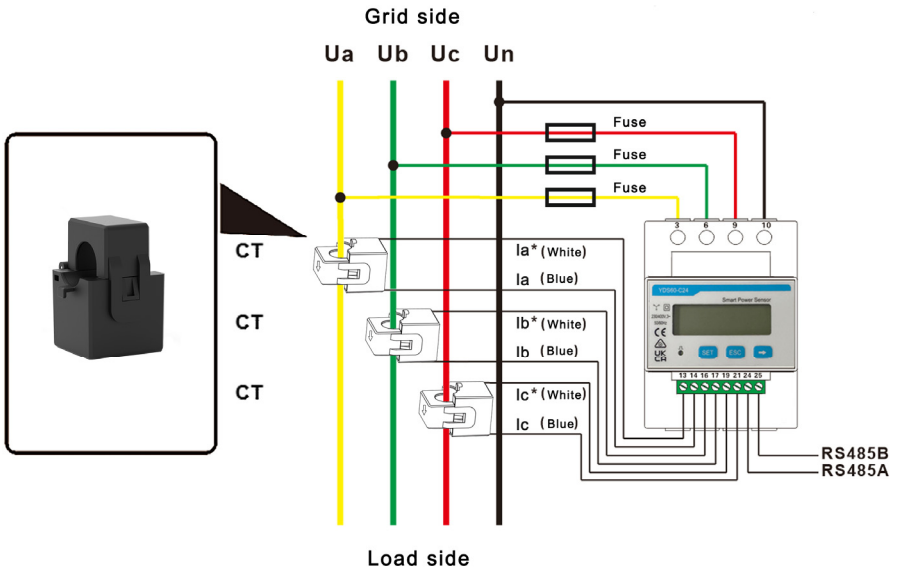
Grid side

Ua Ub Uc Un

Fuse
Fuse
Fuse

3 6 9 10

CT
Ia* (White)
Ia (Blue)

CT
Ib* (White)
Ib (Blue)

CT
Ic* (White)
Ic (Blue)

YDS60-C24
Smart Power Sensor
CE
UK CA
SET ESC

13 14 16 17 19 21 24 25

RS485B
RS485A

Load side